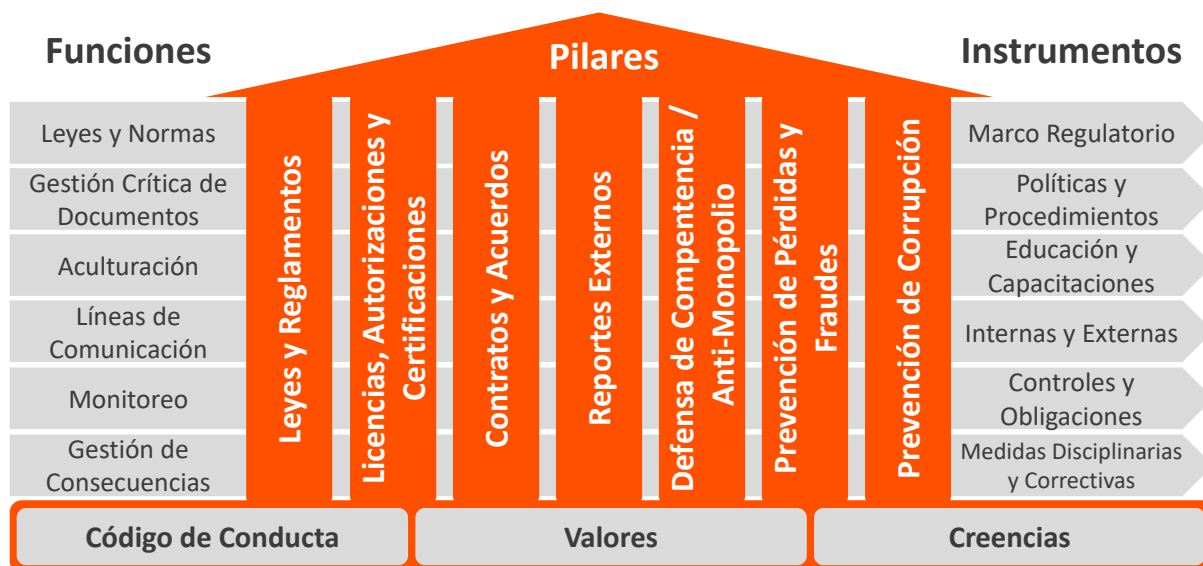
Funciones

Pilares

Instrumentos

Leyes y Normas

Gestión Crítica de Documentos

Aculturación

Líneas de Comunicación

Monitoreo

Gestión de Consecuencias

Leyes y Reglamentos

Licencias, Autorizaciones y Certificaciones

Contratos y Acuerdos

Reportes Externos

Defensa de Compentencia / Anti-Monopolio

Prevención de Pérdidas y Fraudes

Prevención de Corrupción

Marco Regulatorio

Políticas y Procedimientos

Educación y Capacitaciones

Internas y Externas

Controles y Obligaciones

Medidas Disciplinarias y Correctivas

Código de Conducta

Valores

Creencias